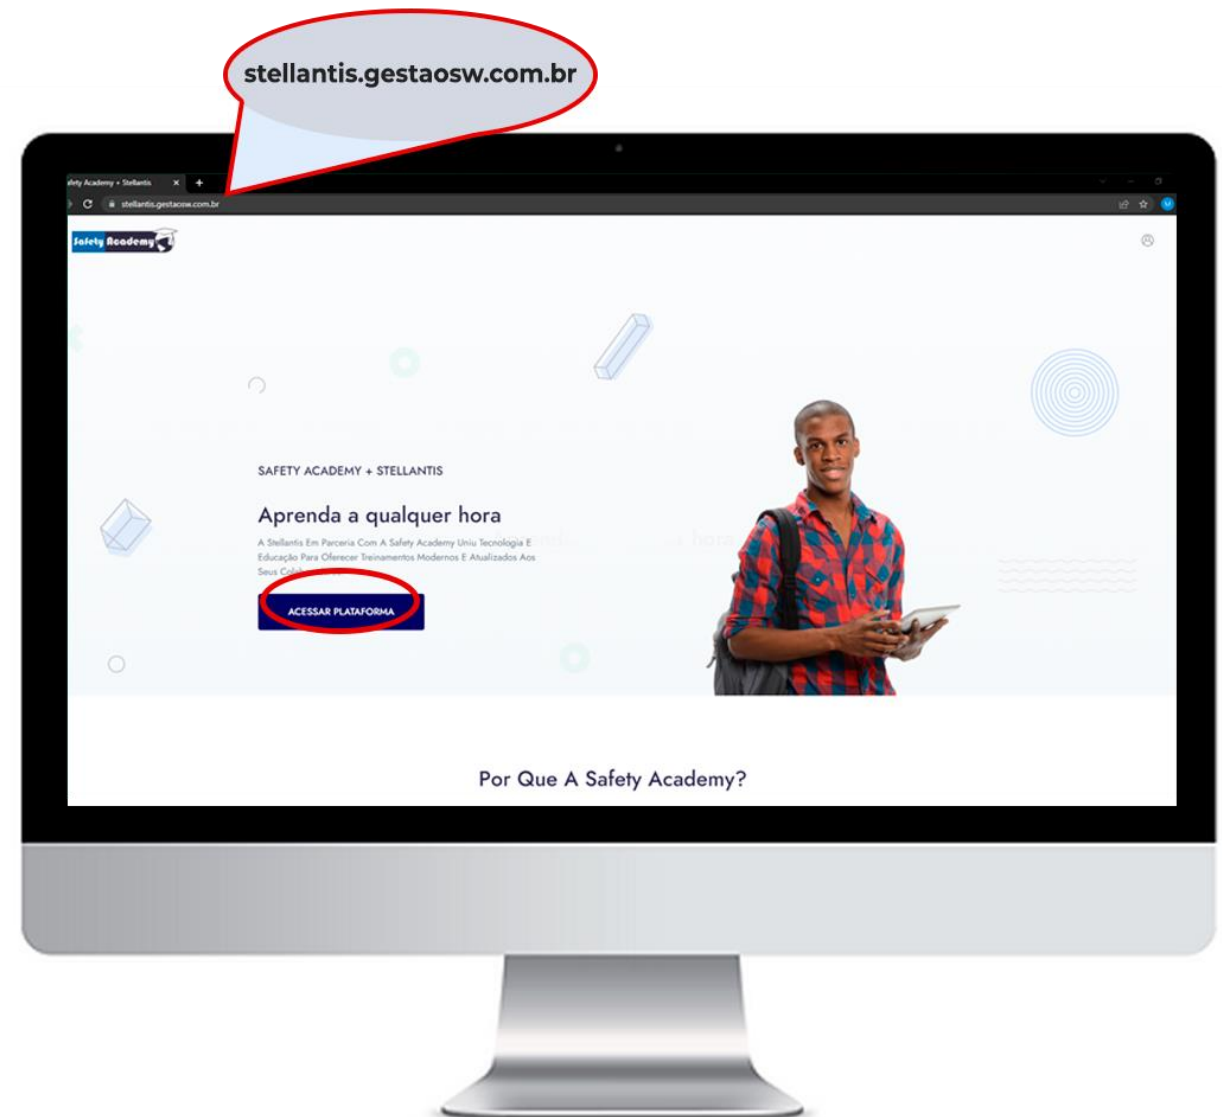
stellantis.gestaosw.com.br

afety Academy + Stellantis

stellantis.gestaosw.com.br

Safety Academy

SAFETY ACADEMY + STELLANTIS

Aprenda a qualquer hora

A Stellantis Em Parceria Com A Safety Academy Uniu Tecnologia E Educação Para Oferecer Treinamentos Modernos E Atualizados Aos Seus Cola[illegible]

ACESSAR PLATAFORMA

Por Que A Safety Academy?